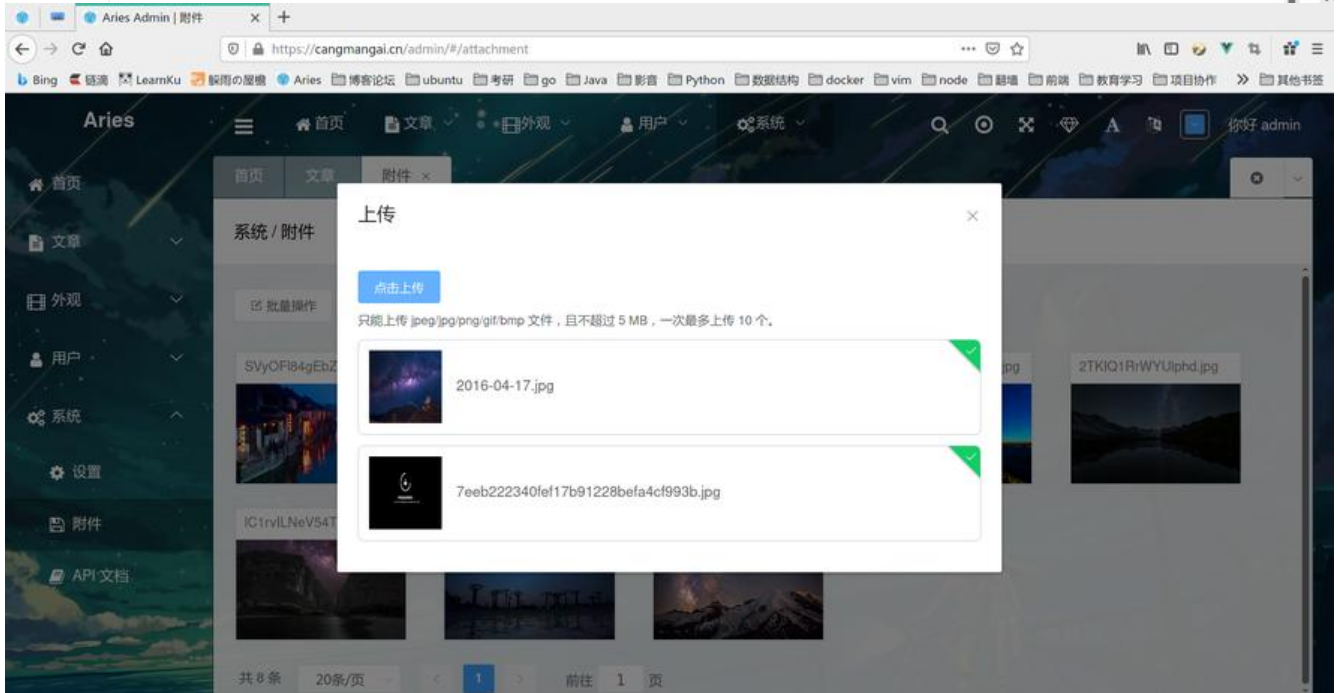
Aries Admin | 附件 × +

https://cangmangai.cn/admin/#/attachment

Bing 链滴 LearnKu 鲸雨の屋檐 Aries 博客论坛 ubuntu 考研 go Java 影音 Python 数据结构 docker vim node 翻墙 前端 教育学习 项目协作 » 其他书签

Aries

首页 文章 外观 用户 系统

你好 admin

首页 文章 附件 ×

首页
文章
外观
用户
系统
设置
附件
API文档

系统 / 附件

批量操作

SVyOFI84gEbZ

jpg

2TKIQ1RrWYUlphd.jpg

IC1rvILNeV54T

共 8 条 20条/页 1 前往 1 页

上传

点击上传

只能上传 jpeg/jpg/png/gif/bmp 文件，且不超过 5 MB，一次最多上传 10 个。

2016-04-17.jpg

7eeb222340fef17b91228befa4cf993b.jpg